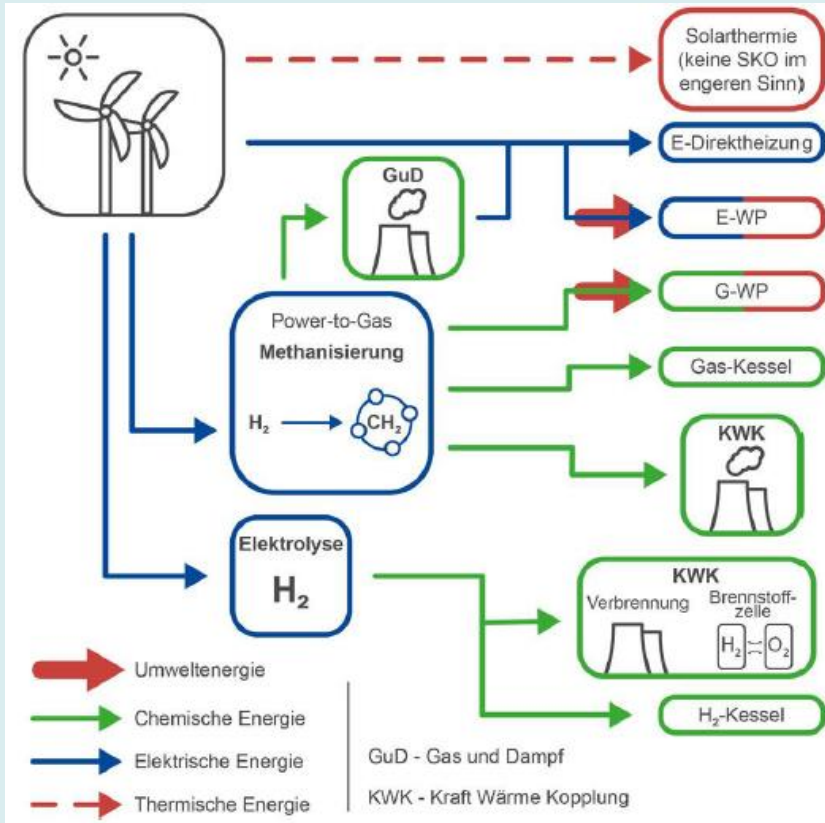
Solarthermie (keine SKO im engeren Sinn)

E-Direktheizung

GuD

E-WP

G-WP

Power-to-Gas
Methanisierung
$H_2$ → $CH_2$

Gas-Kessel

KWK

Elektrolyse
$H_2$

KWK
Verbrennung
Brennstoffzelle
$H_2$ $O_2$

$H_2$-Kessel

Umweltenergie
Chemische Energie
Elektrische Energie
Thermische Energie

GuD - Gas und Dampf
KWK - Kraft Wärme Kopplung